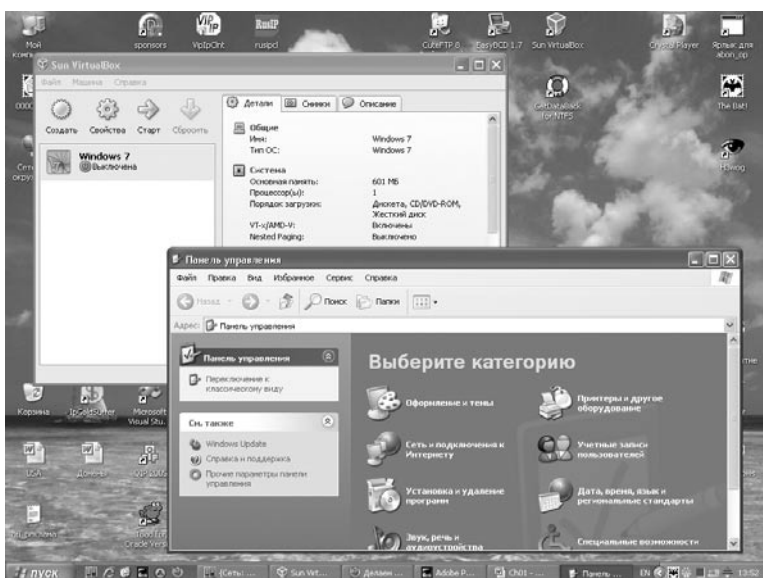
Мой компьютер
sponsors
VipIpClnt
rusipd
CuteFTP 8
EasyBCD 1.7
Sun VirtualBox
Crystal Player
Ярлык для abon_op

Sun VirtualBox
Файл Машина Справка
Создать Свойства Старт Сбросить
Windows 7
Выключена
Детали Снимки Описание
Общие
Имя: Windows 7
Тип ОС: Windows 7
Система
Основная память: 601 МБ
Процессор(ы): 1
Порядок загрузки: Дискета, CD/DVD-ROM, Жесткий диск
VT-x/AMD-V: Включены
Nested Paging: Выключено

GetDataBack for NTFS
The Bat!

Панель управления
Файл Правка Вид Избранное Сервис Справка
Назад Поиск Папки
Адрес: Панель управления
Панель управления
Переключение к классическому виду
См. также
Windows Update
Справка и поддержка
Прочие параметры панели управления
Выберите категорию
Оформление и темы
Принтеры и другое оборудование
Сеть и подключения к Интернету
Учетные записи пользователей
Установка и удаление программ
Дата, время, язык и региональные стандарты
Звук, речь и аудиоустройства
Специальные возможности

Корзина
IpGeldSurfer
Microsoft Visual Stu...
Oracle Ver...

пуск
(Сеть)
Sun Virt...
Делаем ...
Adobe P...
Ch01 - ...
Панель ...
EN
13:52